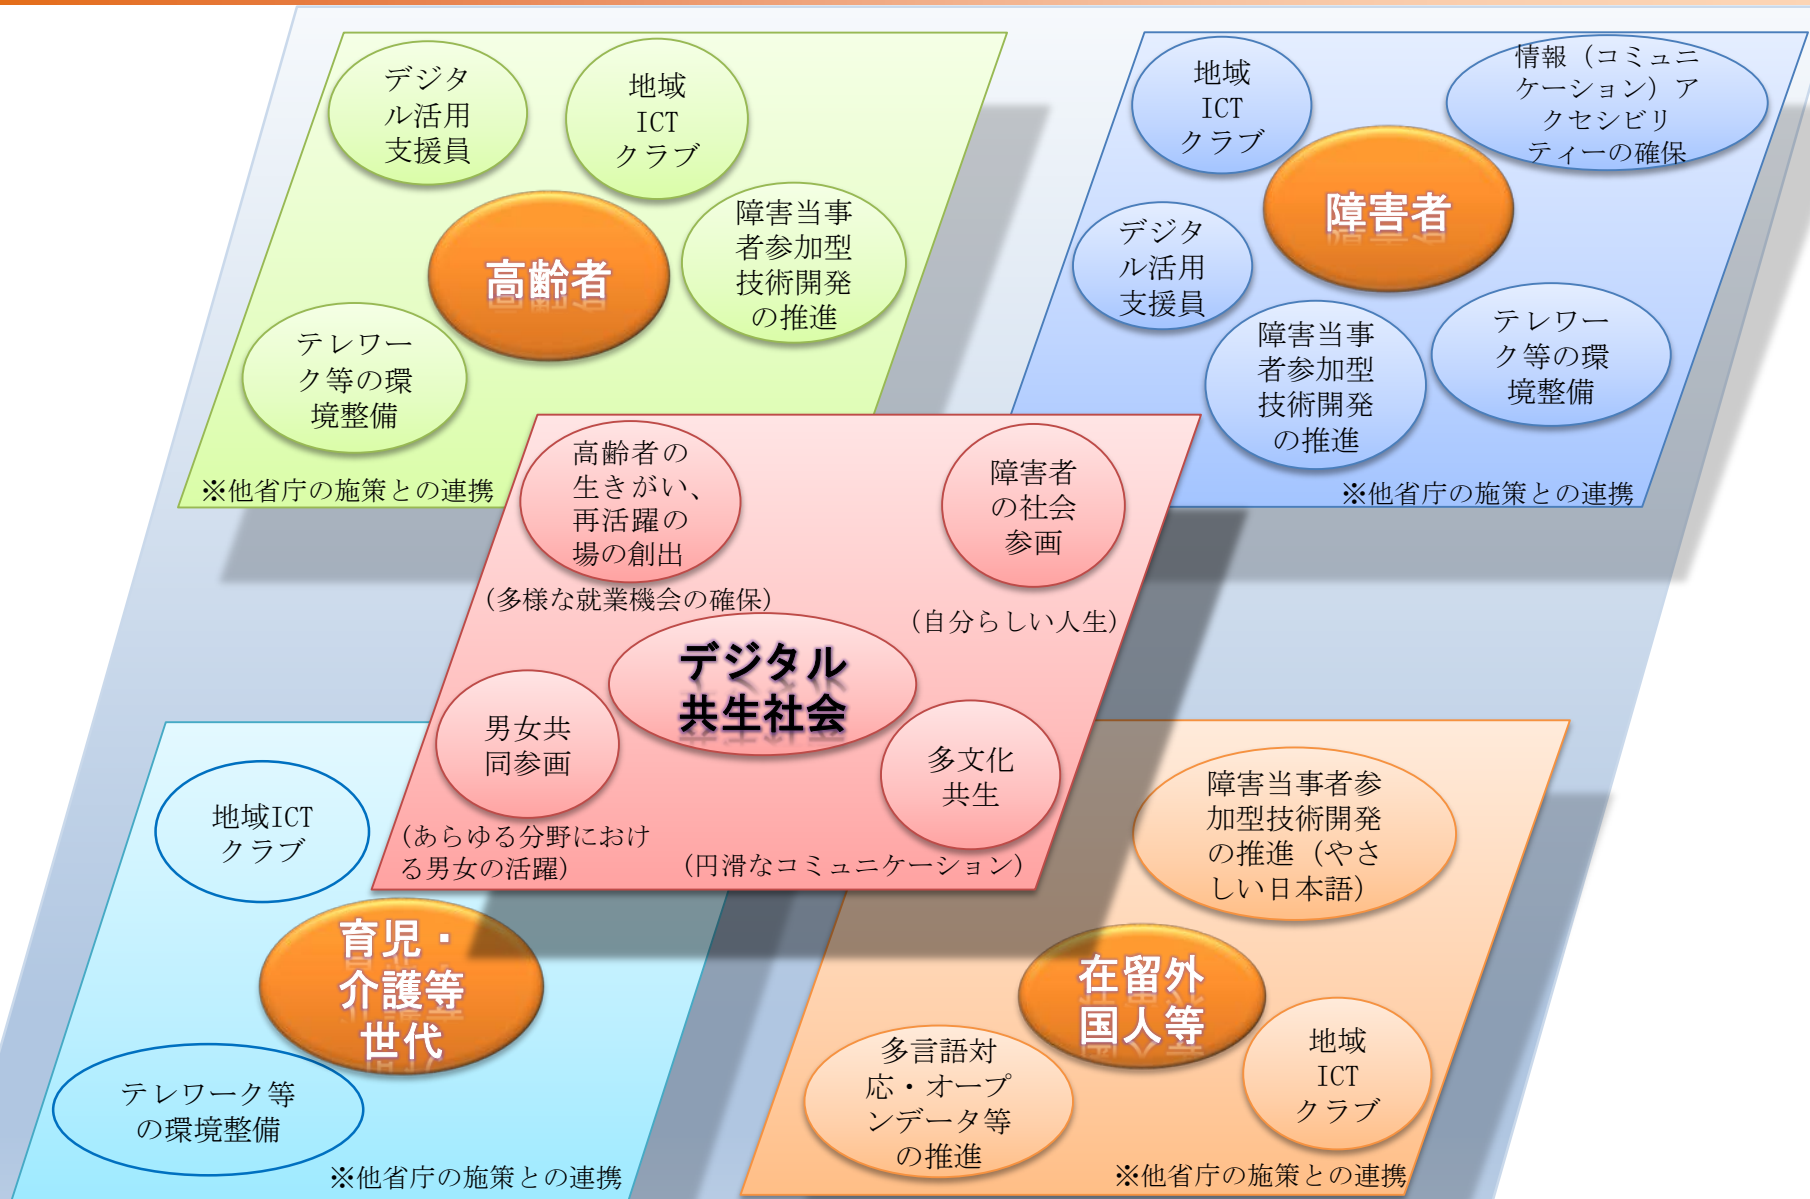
デジタル活用支援員

地域ICTクラブ

高齢者

障害当事者参加型技術開発の推進

テレワーク等の環境整備

※他省庁の施策との連携

地域ICTクラブ

情報（コミュニケーション）アクセシビリティーの確保

障害者

デジタル活用支援員

障害当事者参加型技術開発の推進

テレワーク等の環境整備

※他省庁の施策との連携

高齢者の生きがい、再活躍の場の創出

（多様な就業機会の確保）

障害者の社会参画

（自分らしい人生）

デジタル共生社会

男女共同参画

（あらゆる分野における男女の活躍）

多文化共生

（円滑なコミュニケーション）

地域ICTクラブ

育児・介護等世代

テレワーク等の環境整備

※他省庁の施策との連携

障害当事者参加型技術開発の推進（やさしい日本語）

在留外国人等

多言語対応・オープンデータ等の推進

地域ICTクラブ

※他省庁の施策との連携